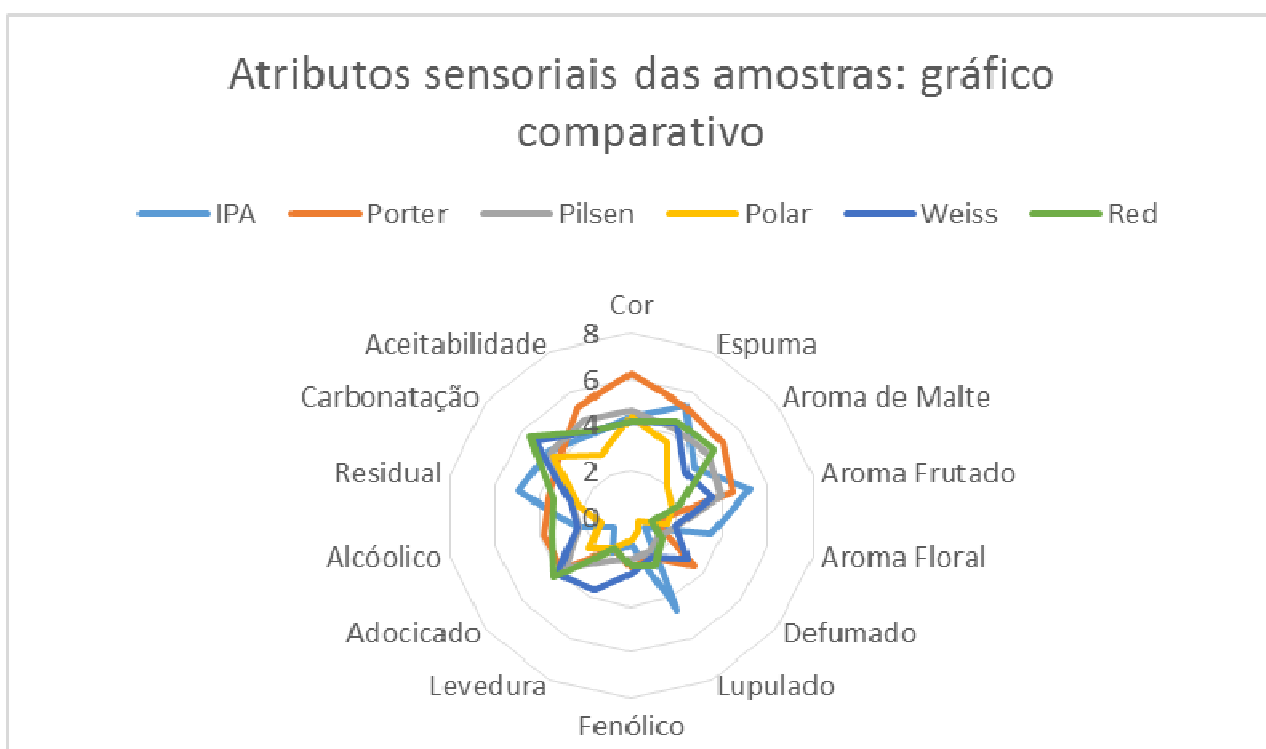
Atributos sensoriais das amostras: gráfico comparativo

IPA Porter Pilsen Polar Weiss Red

Cor
Espuma
Aroma de Malte
Aroma Frutado
Aroma Floral
Defumado
Lupulado
Fenólico
Levedura
Adocicado
Alcóolico
Residual
Carbonatação
Aceitabilidade

8
6
4
2
0